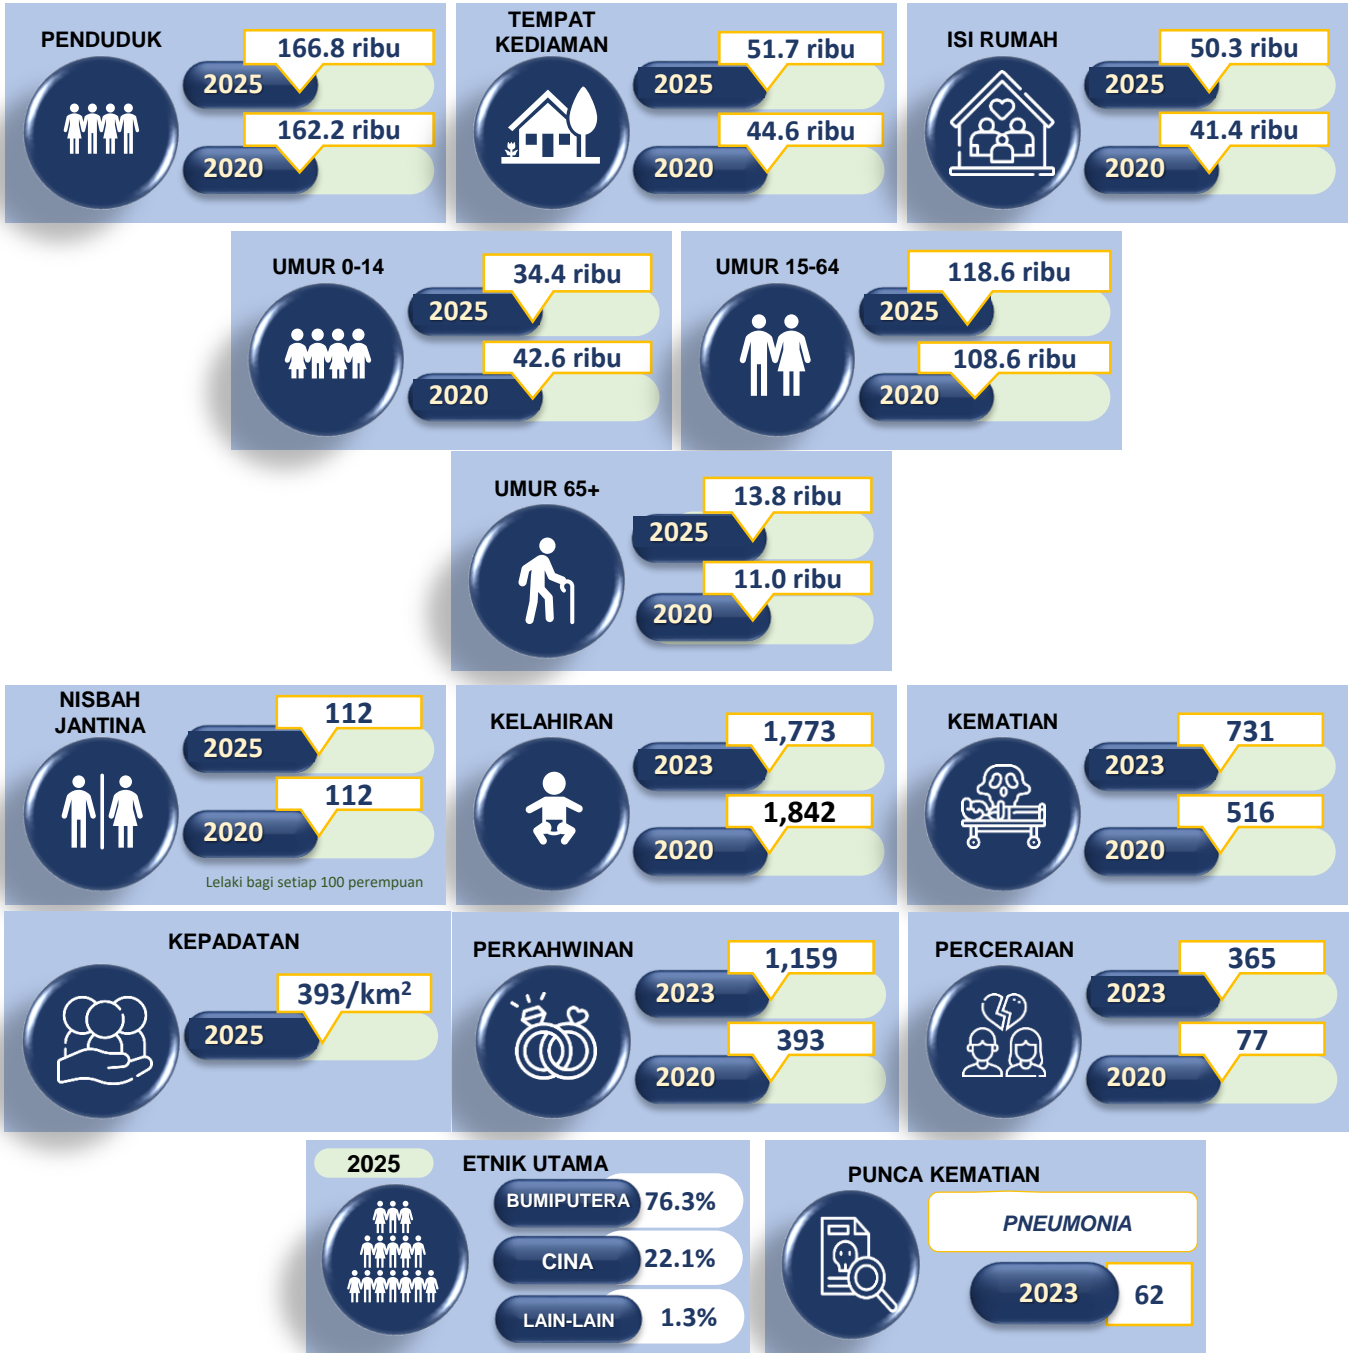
PENDUDUK
166.8 ribu
2025
162.2 ribu
2020

TEMPAT KEDIAMAN
51.7 ribu
2025
44.6 ribu
2020

ISI RUMAH
50.3 ribu
2025
41.4 ribu
2020

UMUR 0-14
34.4 ribu
2025
42.6 ribu
2020

UMUR 15-64
118.6 ribu
2025
108.6 ribu
2020

UMUR 65+
13.8 ribu
2025
11.0 ribu
2020

NISBAH JANTINA
112
2025
112
2020
Lelaki bagi setiap 100 perempuan

KELAHIRAN
1,773
2023
1,842
2020

KEMATIAN
731
2023
516
2020

KEPADATAN
393/km$^2$
2025

PERKAHWINAN
1,159
2023
393
2020

PERCERAIAN
365
2023
77
2020

2025
ETNIK UTAMA
BUMIPUTERA 76.3%
CINA 22.1%
LAIN-LAIN 1.3%

PUNCA KEMATIAN
PNEUMONIA
2023
62